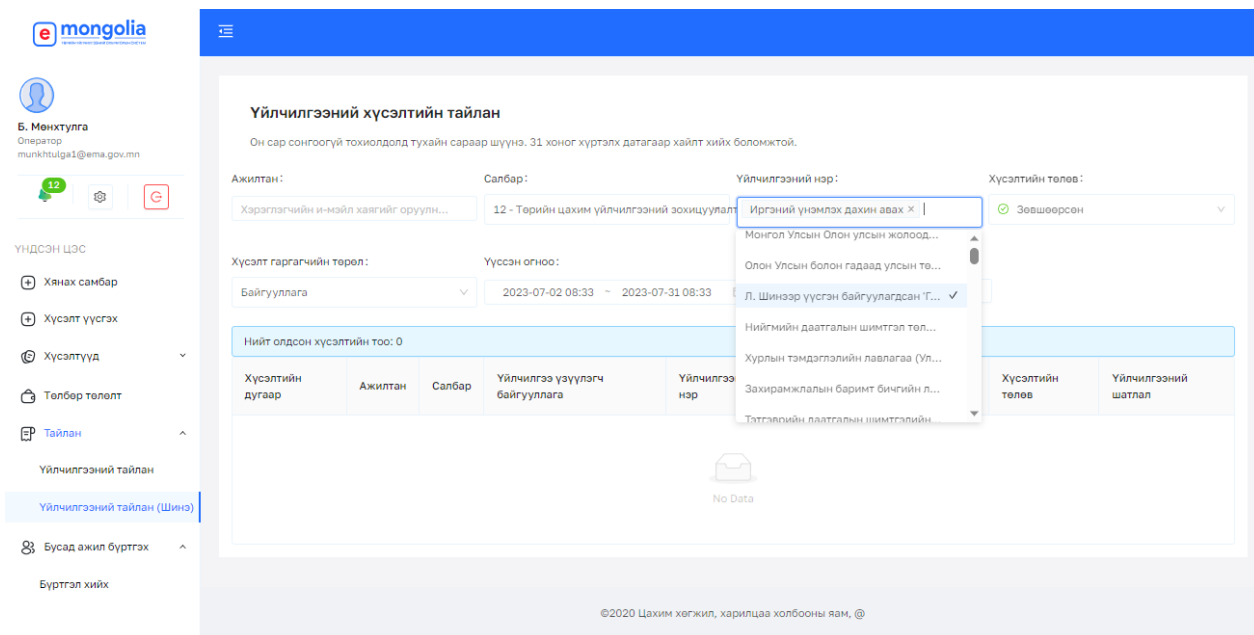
e mongolia

Б. Мөнхтулга
Оператор
munkhtulga1@ema.gov.mn

12

ҮНДСЭН ЦЭС

Хянах самбар

Хүсэлт үүсгэх

Хүсэлтүүд

Төлбөр төлөлт

Тайлан

Үйлчилгээний тайлан

Үйлчилгээний тайлан (Шинэ)

Бусад ажил бүртгэх

Бүртгэл хийх

Үйлчилгээний хүсэлтийн тайлан

Он сар сонгоогүй тохиолдолд тухайн сараар шүүнэ. 31 хоног хүртэлх датагаар хайлт хийх боломжтой.

Ажилтан:
Хэрэглэгчийн и-мэйл хаягийг оруулн...

Салбар:
12 - Төрийн цахим үйлчилгээний зохицуулалт

Үйлчилгээний нэр:
Иргэний үнэмлэх дахин авах ×

Хүсэлтийн төлөв:
Зөвшөөрсөн

Монгол Улсын Олон улсын жолоод...
Олон Улсын болон гадаад улсын тө...
Л. Шинээр үүсгэн байгуулагдсан 'Г...
Нийгмийн даатгалын шимтгэл төл...
Хурлын тэмдэглэлийн лавлагаа (Ул...
Захирамжлалын баримт бичгийн л...
Тэтгэврийн даатгалын шимтгэлийн...

Хүсэлт гаргагчийн төрөл:
Байгууллага

Үүссэн огноо:
2023-07-02 08:33 ~ 2023-07-31 08:33

Нийт олдсон хүсэлтийн тоо: 0

| Хүсэлтийн дугаар | Ажилтан | Салбар | Үйлчилгээ үзүүлэгч байгууллага | Үйлчилгээ нэр | Хүсэлтийн төлөв | Үйлчилгээний шатлал |
|---|---|---|---|---|---|---|

No Data

©2020 Цахим хөгжил, харилцаа холбооны яам, @